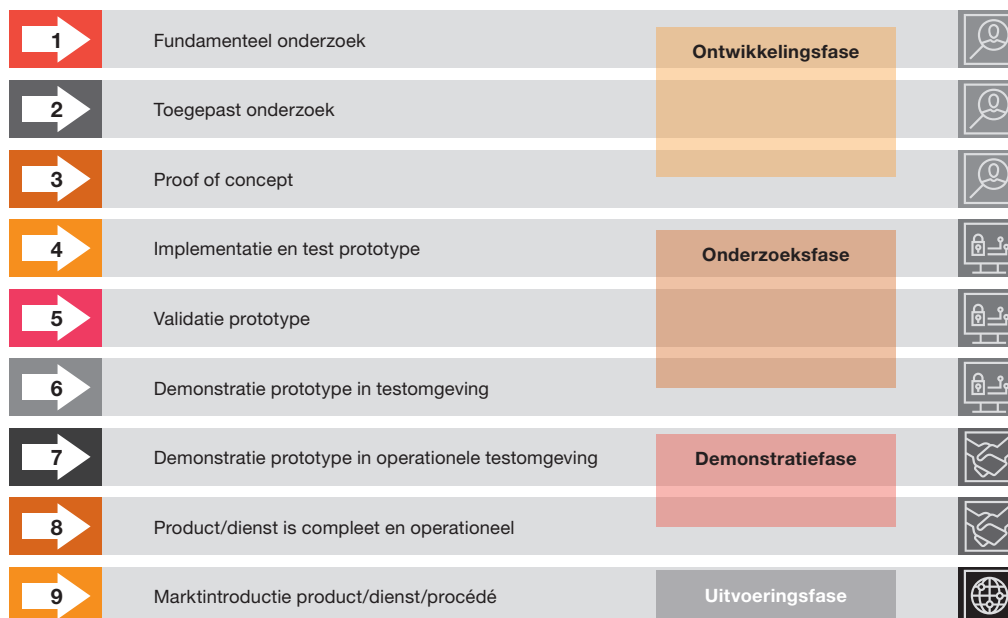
1 Fundamenteel onderzoek
2 Toegepast onderzoek
3 Proof of concept
Ontwikkelingsfase
4 Implementatie en test prototype
5 Validatie prototype
6 Demonstratie prototype in testomgeving
Onderzoeksfase
7 Demonstratie prototype in operationele testomgeving
8 Product/dienst is compleet en operationeel
Demonstratiefase
9 Marktintroductie product/dienst/procédé
Uitvoeringsfase